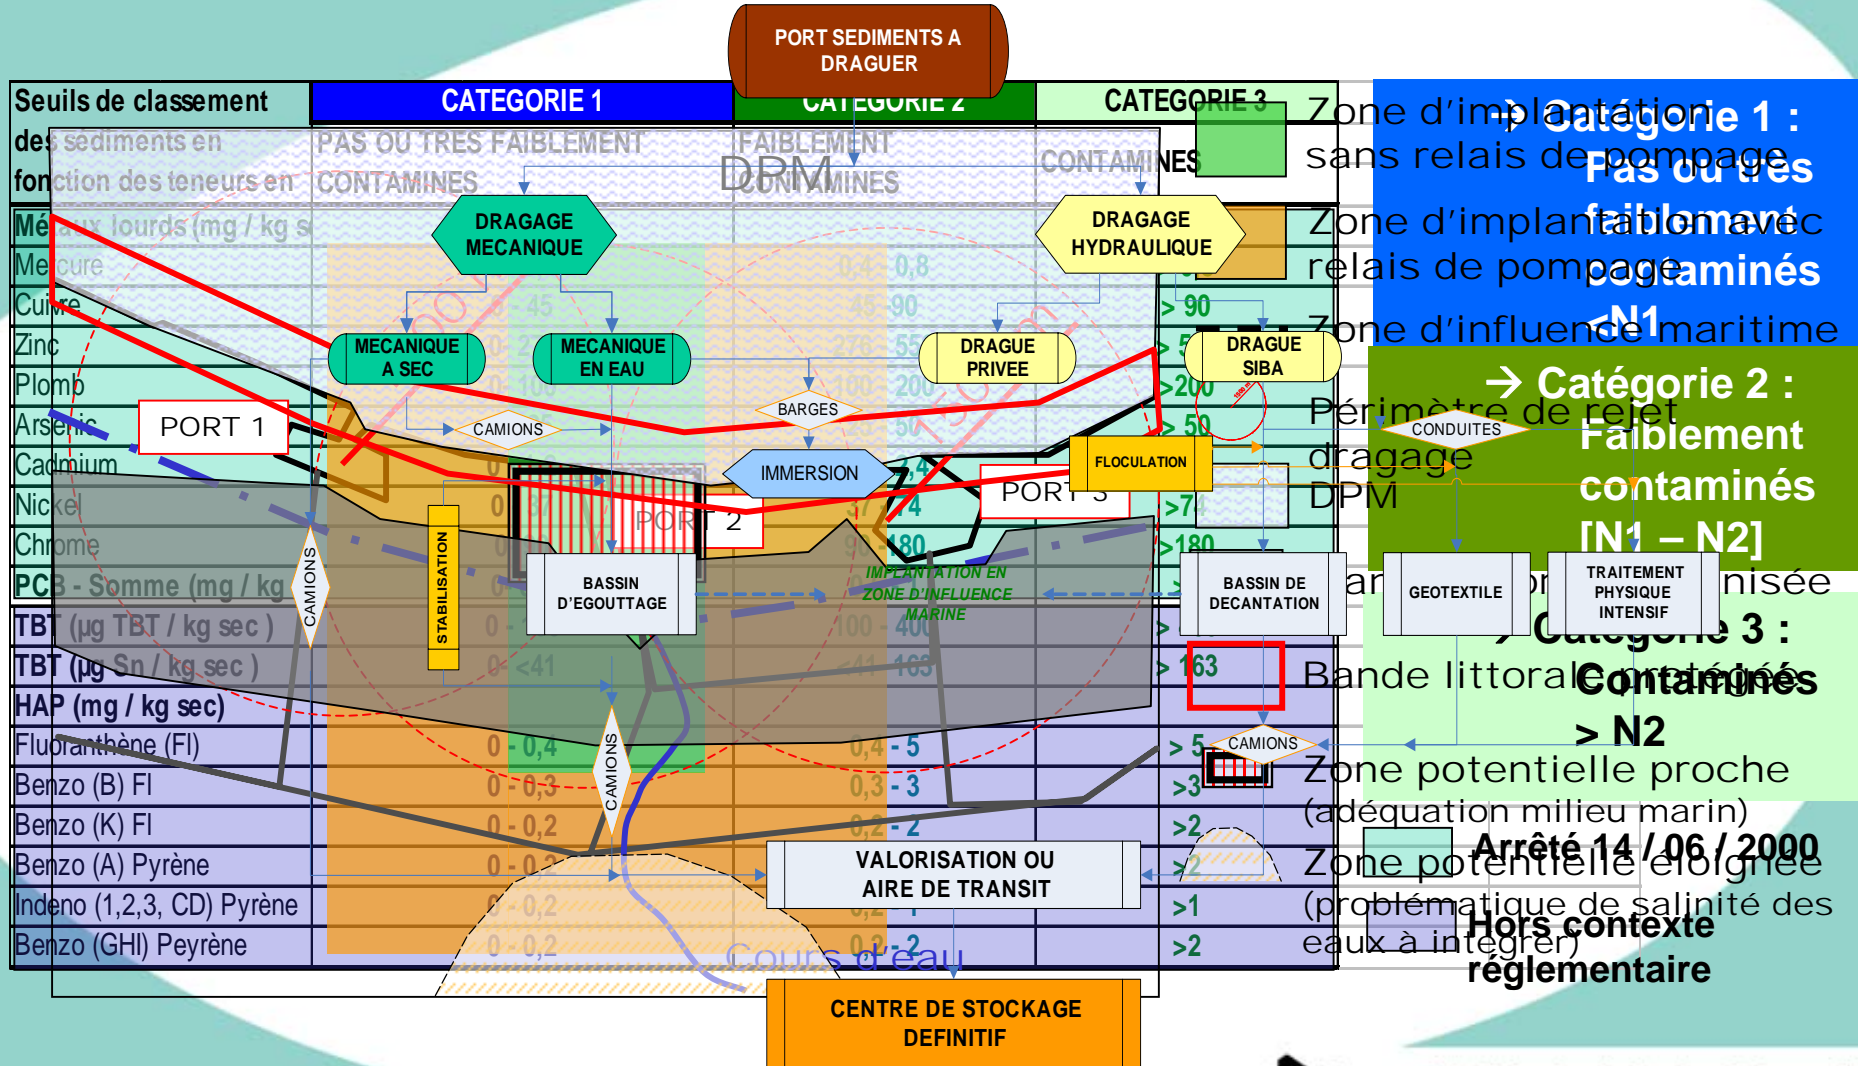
PORT SEDIMENTS A DRAGUER

| Seuils de classement des sédiments en fonction des teneurs en | CATEGORIE 1 PAS OU TRES FAIBLEMENT CONTAMINES | CATEGORIE 2 FAIBLEMENT CONTAMINES | CATEGORIE 3 CONTAMINES |
|---|---|---|---|
| Métaux lourds (mg / kg s | | | |
| Mercure | | 0,4 - 0,8 | > |
| Cuivre | 0 - 45 | 45 - 90 | > 90 |
| Zinc | 0 - 2 | 276 - 55 | > 5 |
| Plomb | 0 - 10 | 100 - 200 | >200 |
| Arsenic | | 50 | > 50 |
| Cadmium | 0 | | |
| Nickel | 0 | 37 - 74 | >74 |
| Chrome | | 90 - 180 | >180 |
| PCB - Somme (mg / kg | | | |
| TBT (µg TBT / kg sec ) | 0 | 100 - 400 | > |
| TBT (µg Sn / kg sec ) | 0 - <41 | 41 - 163 | > 163 |
| HAP (mg / kg sec) | | | |
| Fluoranthène (Fl) | 0 - 0,4 | 0,4 - 5 | > 5 |
| Benzo (B) Fl | 0 - 0,3 | 0,3 - 3 | >3 |
| Benzo (K) Fl | 0 - 0,2 | 0,2 - 2 | >2 |
| Benzo (A) Pyrène | 0 - 0,2 | | >2 |
| Indeno (1,2,3, CD) Pyrène | 0 - 0,2 | | >1 |
| Benzo (GHI) Peyrène | 0 - 0,2 | 0,2 - 2 | >2 |

DPM

DRAGAGE MECANIQUE
DRAGAGE HYDRAULIQUE
MECANIQUE A SEC
MECANIQUE EN EAU
DRAGUE PRIVEE
DRAGUE SIBA
PORT 1
CAMIONS
BARGES
IMMERSION
FLOCULATION
CONDUITES
PORT 2
PORT 3
STABILISATION
CAMIONS
BASSIN D'EGOUTTAGE
IMPLANTATION EN ZONE D'INFLUENCE MARINE
BASSIN DE DECANTATION
GEOTEXTILE
TRAITEMENT PHYSIQUE INTENSIF
CAMIONS
CAMIONS
VALORISATION OU AIRE DE TRANSIT
Cours d'eau
CENTRE DE STOCKAGE DEFINITIF

Zone d'implantation sans relais de pompage
Zone d'implantation avec relais de pompage
Zone d'influence maritime
Périmètre de rejet dragage DPM
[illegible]ar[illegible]or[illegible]nisée
Bande littorale protégée
Zone potentielle proche (adéquation milieu marin)
Zone potentielle éloignée (problématique de salinité des eaux à intégrer)

→ Catégorie 1 : Pas ou très faiblement contaminés <N1
→ Catégorie 2 : Faiblement contaminés [N1 – N2]
→ Catégorie 3 : Contaminés > N2
Arrêté 14 / 06 / 2000
Hors contexte réglementaire